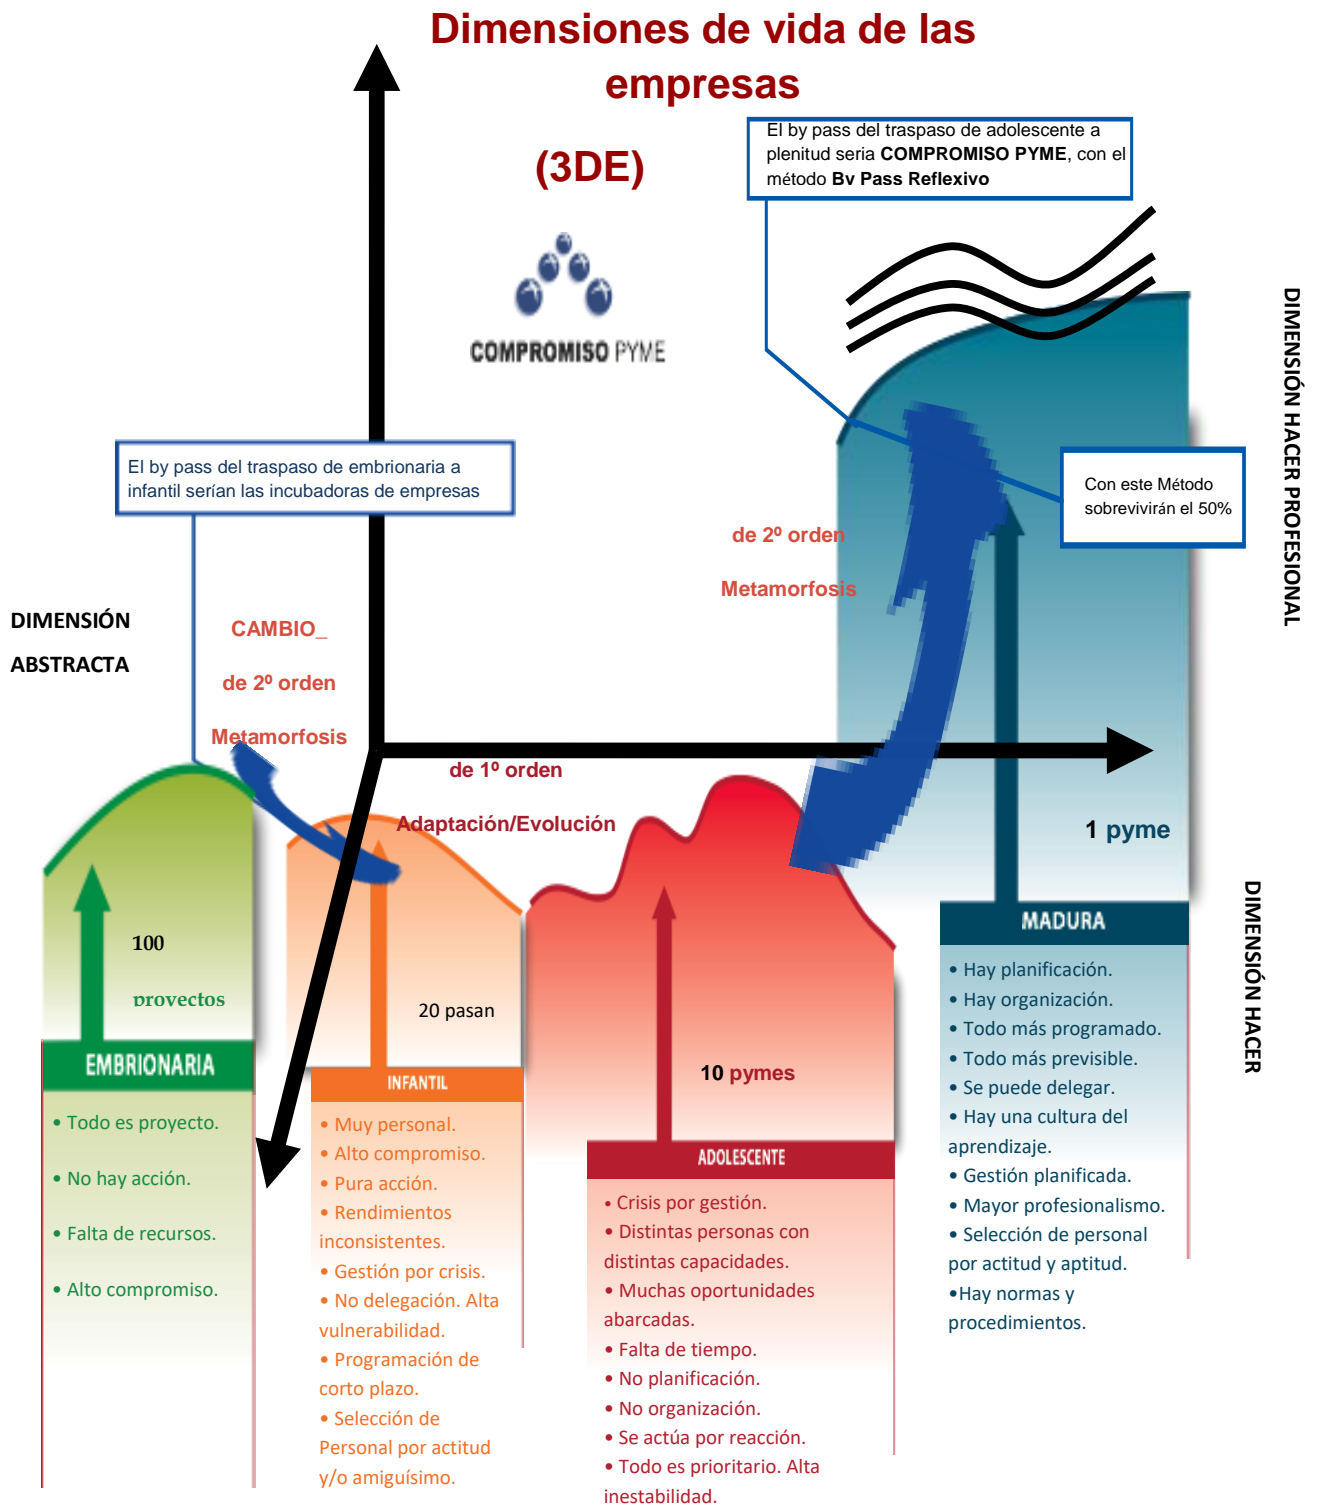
Dimensiones de vida de las empresas

(3DE)

COMPROMISO PYME

El by pass del traspaso de adolescente a plenitud seria **COMPROMISO PYME**, con el método **Bv Pass Reflexivo**

DIMENSIÓN HACER PROFESIONAL

El by pass del traspaso de embrionaria a infantil serían las incubadoras de empresas

Con este Método sobrevivirán el 50%

de 2º orden

Metamorfosis

DIMENSIÓN ABSTRACTA

CAMBIO_

de 2º orden

Metamorfosis

de 1º orden

Adaptación/Evolución

1 pyme

100 proyectos

20 pasan

10 pymes

EMBRIONARIA

• Todo es proyecto.

• No hay acción.

• Falta de recursos.

• Alto compromiso.

INFANTIL

• Muy personal.
• Alto compromiso.
• Pura acción.
• Rendimientos inconsistentes.
• Gestión por crisis.
• No delegación. Alta vulnerabilidad.
• Programación de corto plazo.
• Selección de Personal por actitud y/o amiguísimo.

ADOLESCENTE

• Crisis por gestión.
• Distintas personas con distintas capacidades.
• Muchas oportunidades abarcadas.
• Falta de tiempo.
• No planificación.
• No organización.
• Se actúa por reacción.
• Todo es prioritario. Alta inestabilidad.

MADURA

• Hay planificación.
• Hay organización.
• Todo más programado.
• Todo más previsible.
• Se puede delegar.
• Hay una cultura del aprendizaje.
• Gestión planificada.
• Mayor profesionalismo.
• Selección de personal por actitud y aptitud.
•Hay normas y procedimientos.

DIMENSIÓN HACER